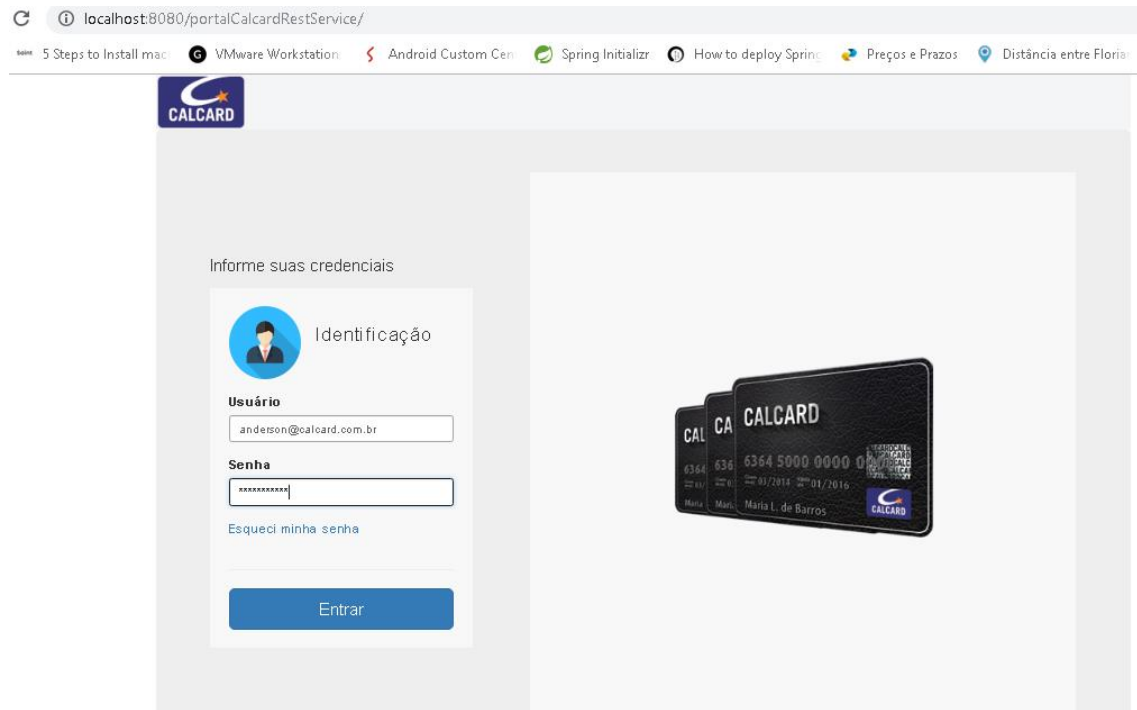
localhost:8080/portalCalcardRestService/

5 Steps to Install mac | VMware Workstation | Android Custom Cen | Spring Initializr | How to deploy Spring | Preços e Prazos | Distância entre Floria

CALCARD

Informe suas credenciais

Identificação

Usuário

anderson@calcard.com.br

Senha

***********

Esqueci minha senha

Entrar

CAL CA CALCARD
6364 636 6364 5000 0000 0
03/2014 01/2016
Maria Maria L. de Barros
CALCARD